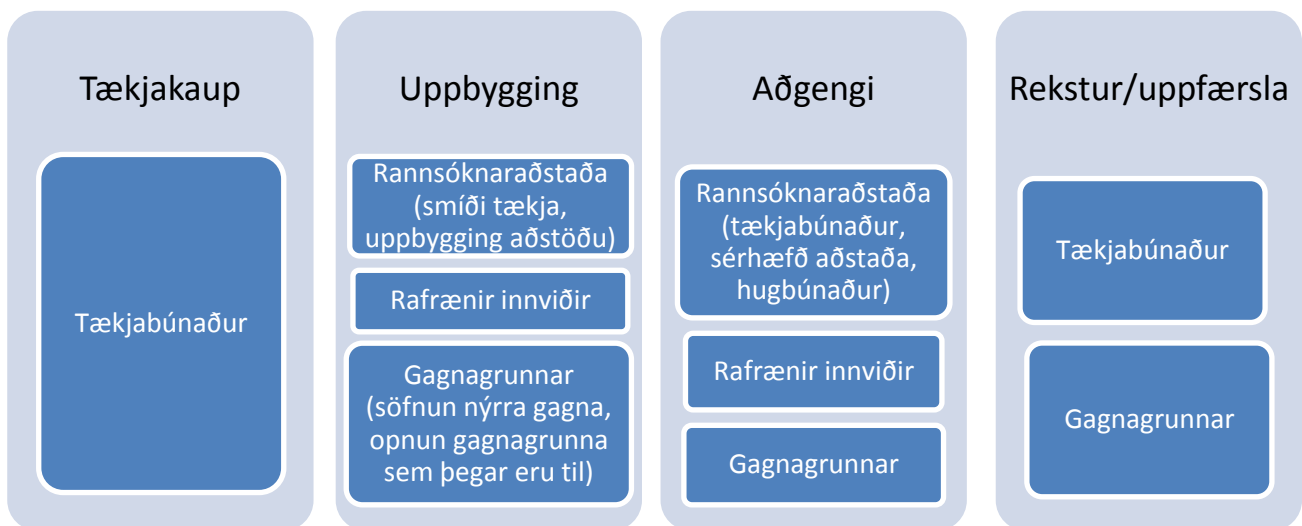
Tækjakaup

Tækjabúnaður

Uppbygging

Rannsóknaraðstaða (smíði tækja, uppbygging aðstöðu)

Rafrænir innviðir

Gagnagrunnar (söfnun nýrra gagna, opnun gagnagrunna sem þegar eru til)

Aðgengi

Rannsóknaraðstaða (tækjabúnaður, sérhæfð aðstaða, hugbúnaður)

Rafrænir innviðir

Gagnagrunnar

Rekstur/uppfærsla

Tækjabúnaður

Gagnagrunnar